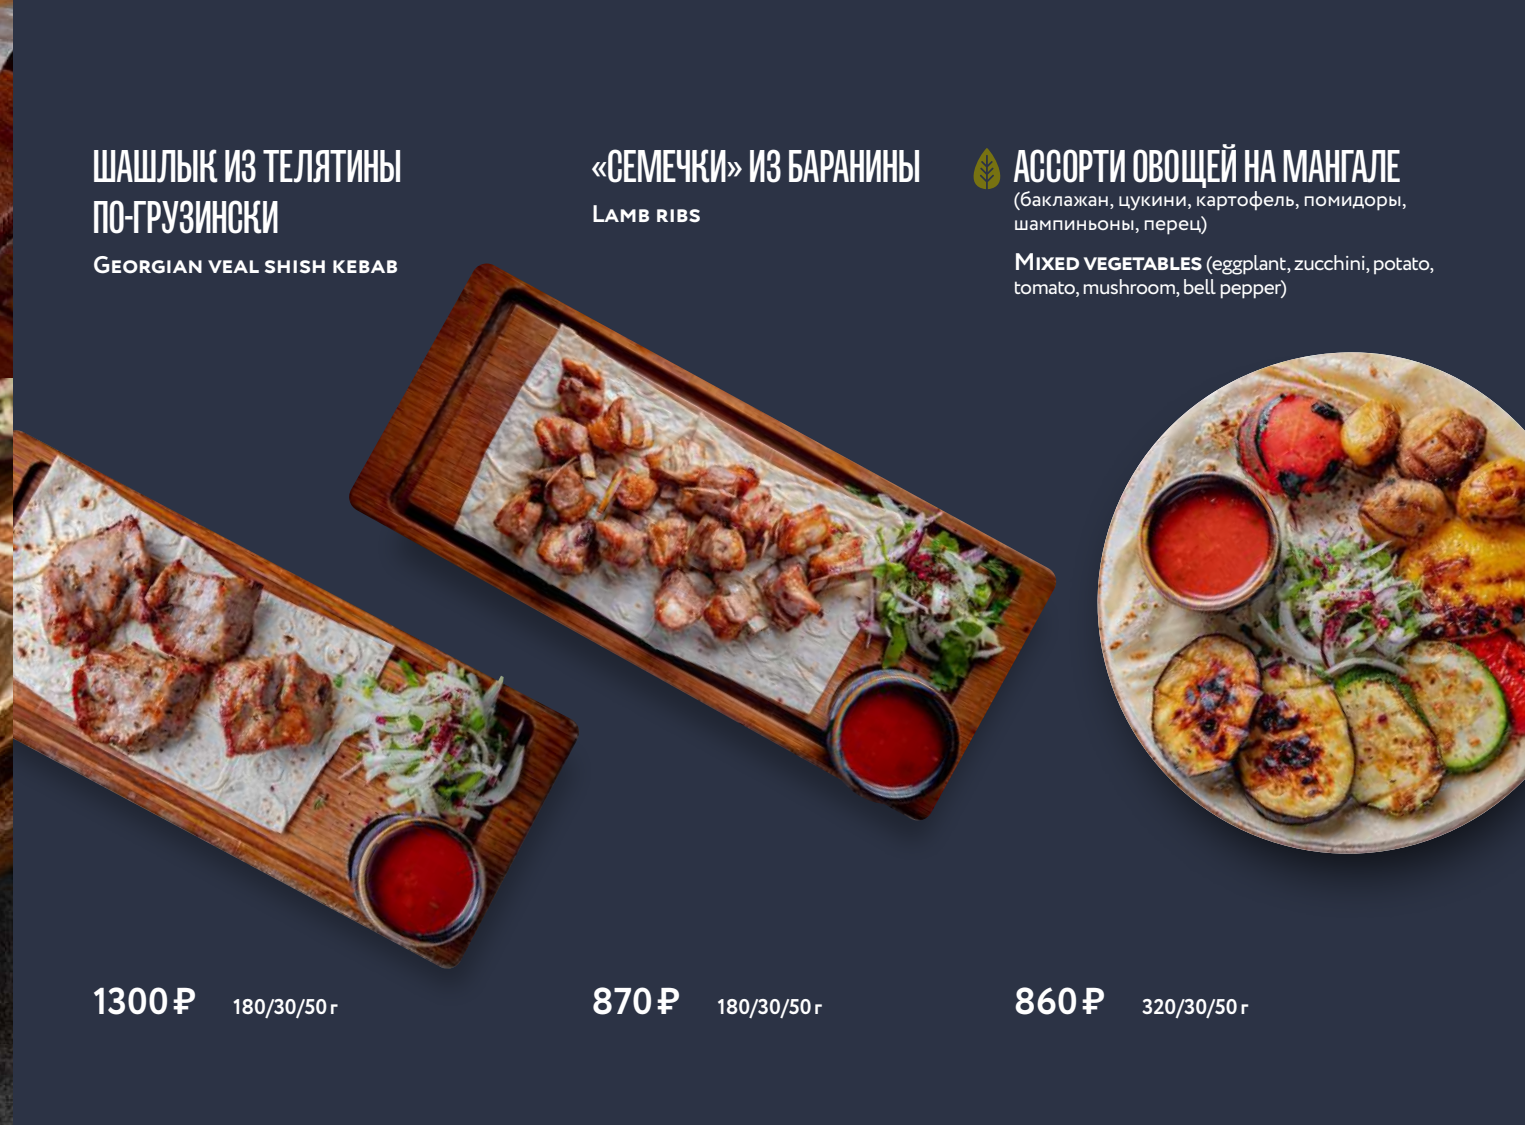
ШАШЛЫК ИЗ ТЕЛЯТИНЫ ПО-ГРУЗИНСКИ

Georgian veal shish kebab

1300 ₽ 180/30/50 г

«СЕМЕЧКИ» ИЗ БАРАНИНЫ

Lamb ribs

870 ₽ 180/30/50 г

АССОРТИ ОВОЩЕЙ НА МАНГАЛЕ (баклажан, цукини, картофель, помидоры, шампиньоны, перец)

Mixed vegetables (eggplant, zucchini, potato, tomato, mushroom, bell pepper)

860 ₽ 320/30/50 г